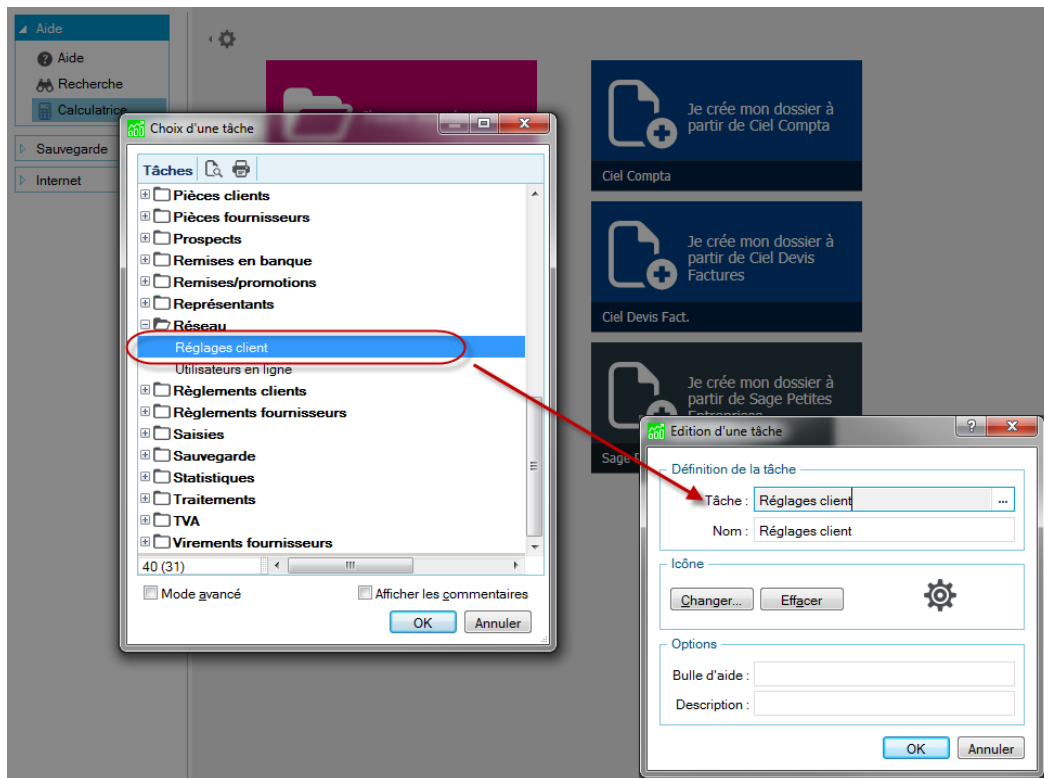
Aide
Aide
Recherche
Calculatrice
Sauvegarde
Internet

Je crée mon dossier à partir de Ciel Compta
Ciel Compta
Je crée mon dossier à partir de Ciel Devis Factures
Ciel Devis Fact.
Je crée mon dossier à partir de Sage Petites Entreprises
Sage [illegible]

Choix d'une tâche
Tâches
Pièces clients
Pièces fournisseurs
Prospects
Remises en banque
Remises/promotions
Représentants
Réseau
Réglages client
Utilisateurs en ligne
Règlements clients
Règlements fournisseurs
Saisies
Sauvegarde
Statistiques
Traitements
TVA
Virements fournisseurs
40 (31)
Mode avancé
Afficher les commentaires
OK
Annuler

Edition d'une tâche
Définition de la tâche
Tâche : Réglages client
Nom : Réglages client
Icône
Changer...
Effacer
Options
Bulle d'aide :
Description :
OK
Annuler